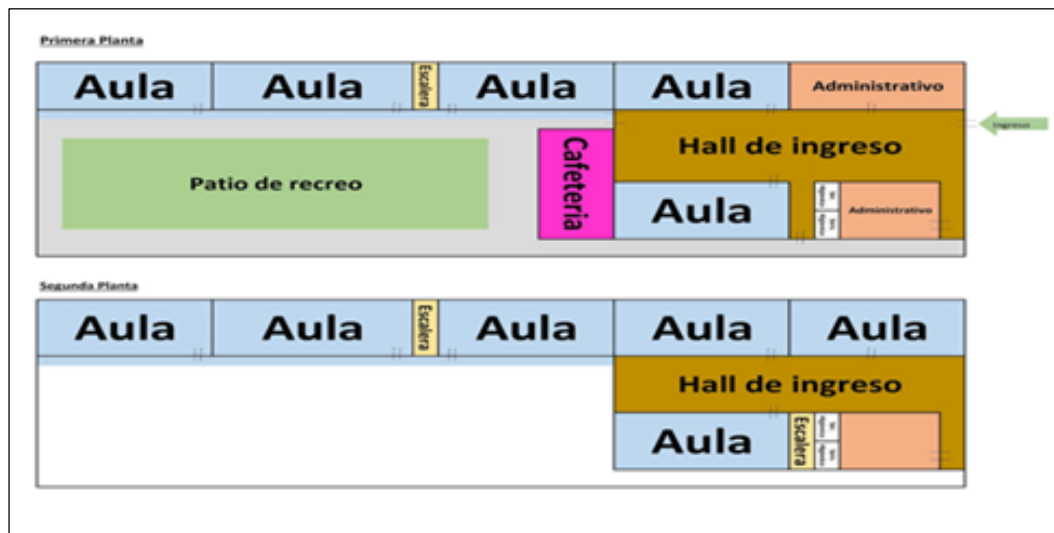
Primera Planta

Aula

Aula

Escalera

Aula

Aula

Administrativo

Ingreso

Hall de ingreso

Patio de recreo

Cafeteria

Aula

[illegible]

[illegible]

Administrativo

Segunda Planta

Aula

Aula

Escalera

Aula

Aula

Aula

Hall de ingreso

Aula

Escalera

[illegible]

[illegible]